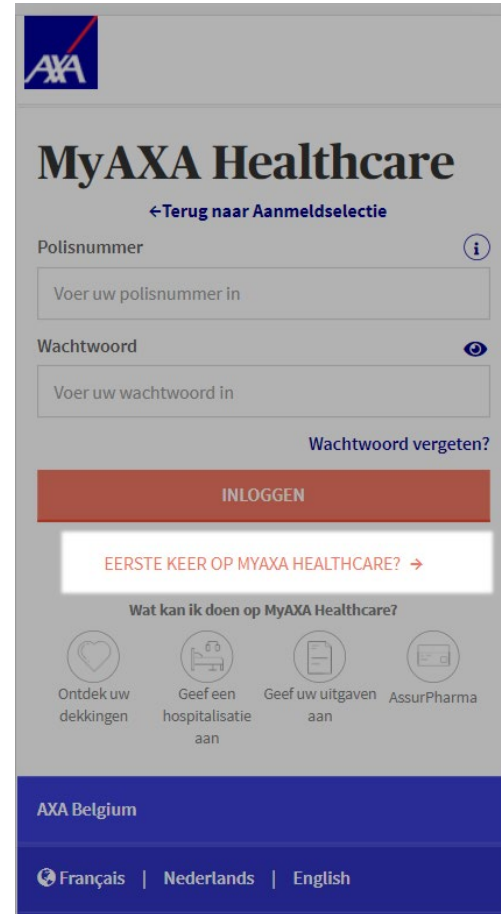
AXA

MyAXA Healthcare

←Terug naar Aanmeldselectie

Polisnummer

Voer uw polisnummer in

Wachtwoord

Voer uw wachtwoord in

Wachtwoord vergeten?

INLOGGEN

EERSTE KEER OP MYAXA HEALTHCARE? →

Wat kan ik doen op MyAXA Healthcare?

Ontdek uw dekkingen

Geef een hospitalisatie aan

Geef uw uitgaven aan

AssurPharma

AXA Belgium

Français | Nederlands | English